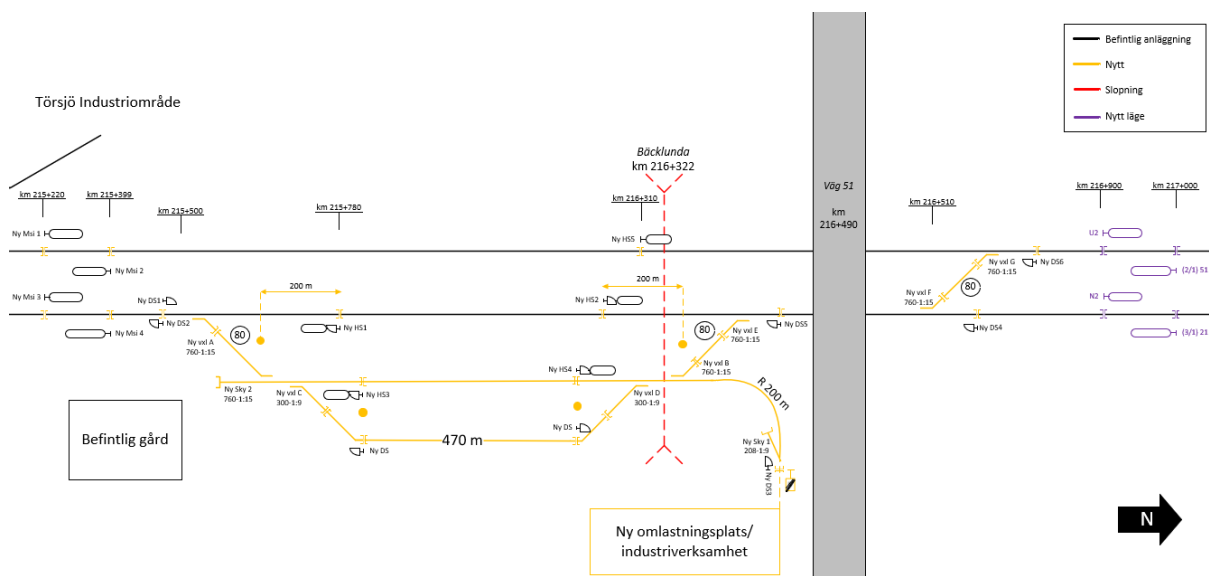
Befintlig anläggning
Nytt
Slopning
Nytt läge

Törsjö Industriområde

km 215+220
km 215+399
km 215+500
km 215+780
Bäcklunda
km 216+322
km 216+310
Väg 51
km 216+490
km 216+510
km 216+900
km 217+000

Ny Msi 1
Ny Msi 2
Ny Msi 3
Ny Msi 4
Ny DS1
Ny DS2
200 m
80
Ny HS1
Ny vxl A 760-1:15
Ny Sky 2 760-1:15
Ny vxl C 300-1:9
Ny HS3
Ny DS
470 m
Ny HS5
200 m
Ny HS2
80
Ny vxl E 760-1:15
Ny DS5
Ny vxl B 760-1:15
Ny HS4
Ny vxl D 300-1:9
Ny DS
R 200 m
Ny Sky 1 208-1:9
Ny DS3
Ny vxl G 760-1:15
Ny DS6
80
Ny vxl F 760-1:15
Ny DS4
U2
(2/1) 51
N2
(3/1) 21

Befintlig gård

Ny omlastningsplats/ industriverksamhet

N